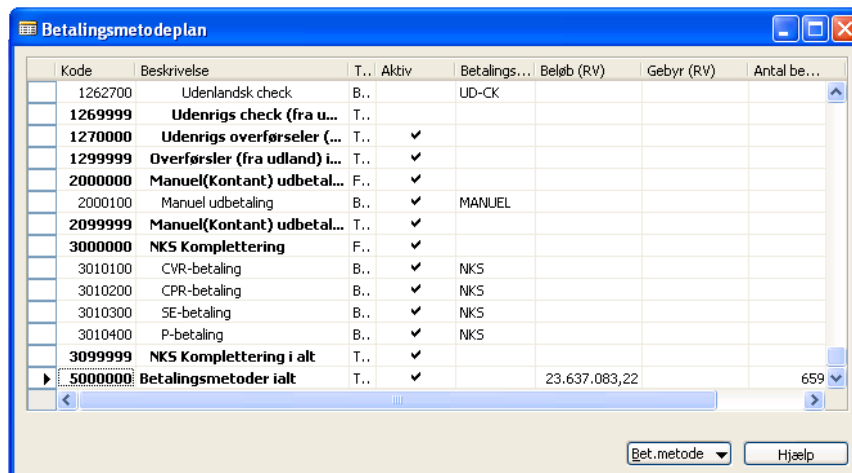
Betalingsmetodeplan

| Kode | Beskrivelse | T.. | Aktiv | Betalings... | Beløb (RV) | Gebyr (RV) | Antal be... |
|---|---|---|---|---|---|---|---|
| 1262700 | Udenlandsk check | B.. | | UD-CK | | | |
| 1269999 | Udenrigs check (fra u... | T.. | | | | | |
| 1270000 | Udenrigs overførseler (... | T.. | ✔ | | | | |
| 1299999 | Overførsler (fra udland) i... | T.. | ✔ | | | | |
| 2000000 | Manuel(Kontant) udbetal... | F.. | ✔ | | | | |
| 2000100 | Manuel udbetaling | B.. | ✔ | MANUEL | | | |
| 2099999 | Manuel(Kontant) udbetal... | T.. | ✔ | | | | |
| 3000000 | NKS Komplettering | F.. | ✔ | | | | |
| 3010100 | CVR-betaling | B.. | ✔ | NKS | | | |
| 3010200 | CPR-betaling | B.. | ✔ | NKS | | | |
| 3010300 | SE-betaling | B.. | ✔ | NKS | | | |
| 3010400 | P-betaling | B.. | ✔ | NKS | | | |
| 3099999 | NKS Komplettering i alt | T.. | ✔ | | | | |
| 5000000 | Betalingsmetoder ialt | T.. | ✔ | | 23.637.083,22 | | 659 |

Bet.metode

Hjælp